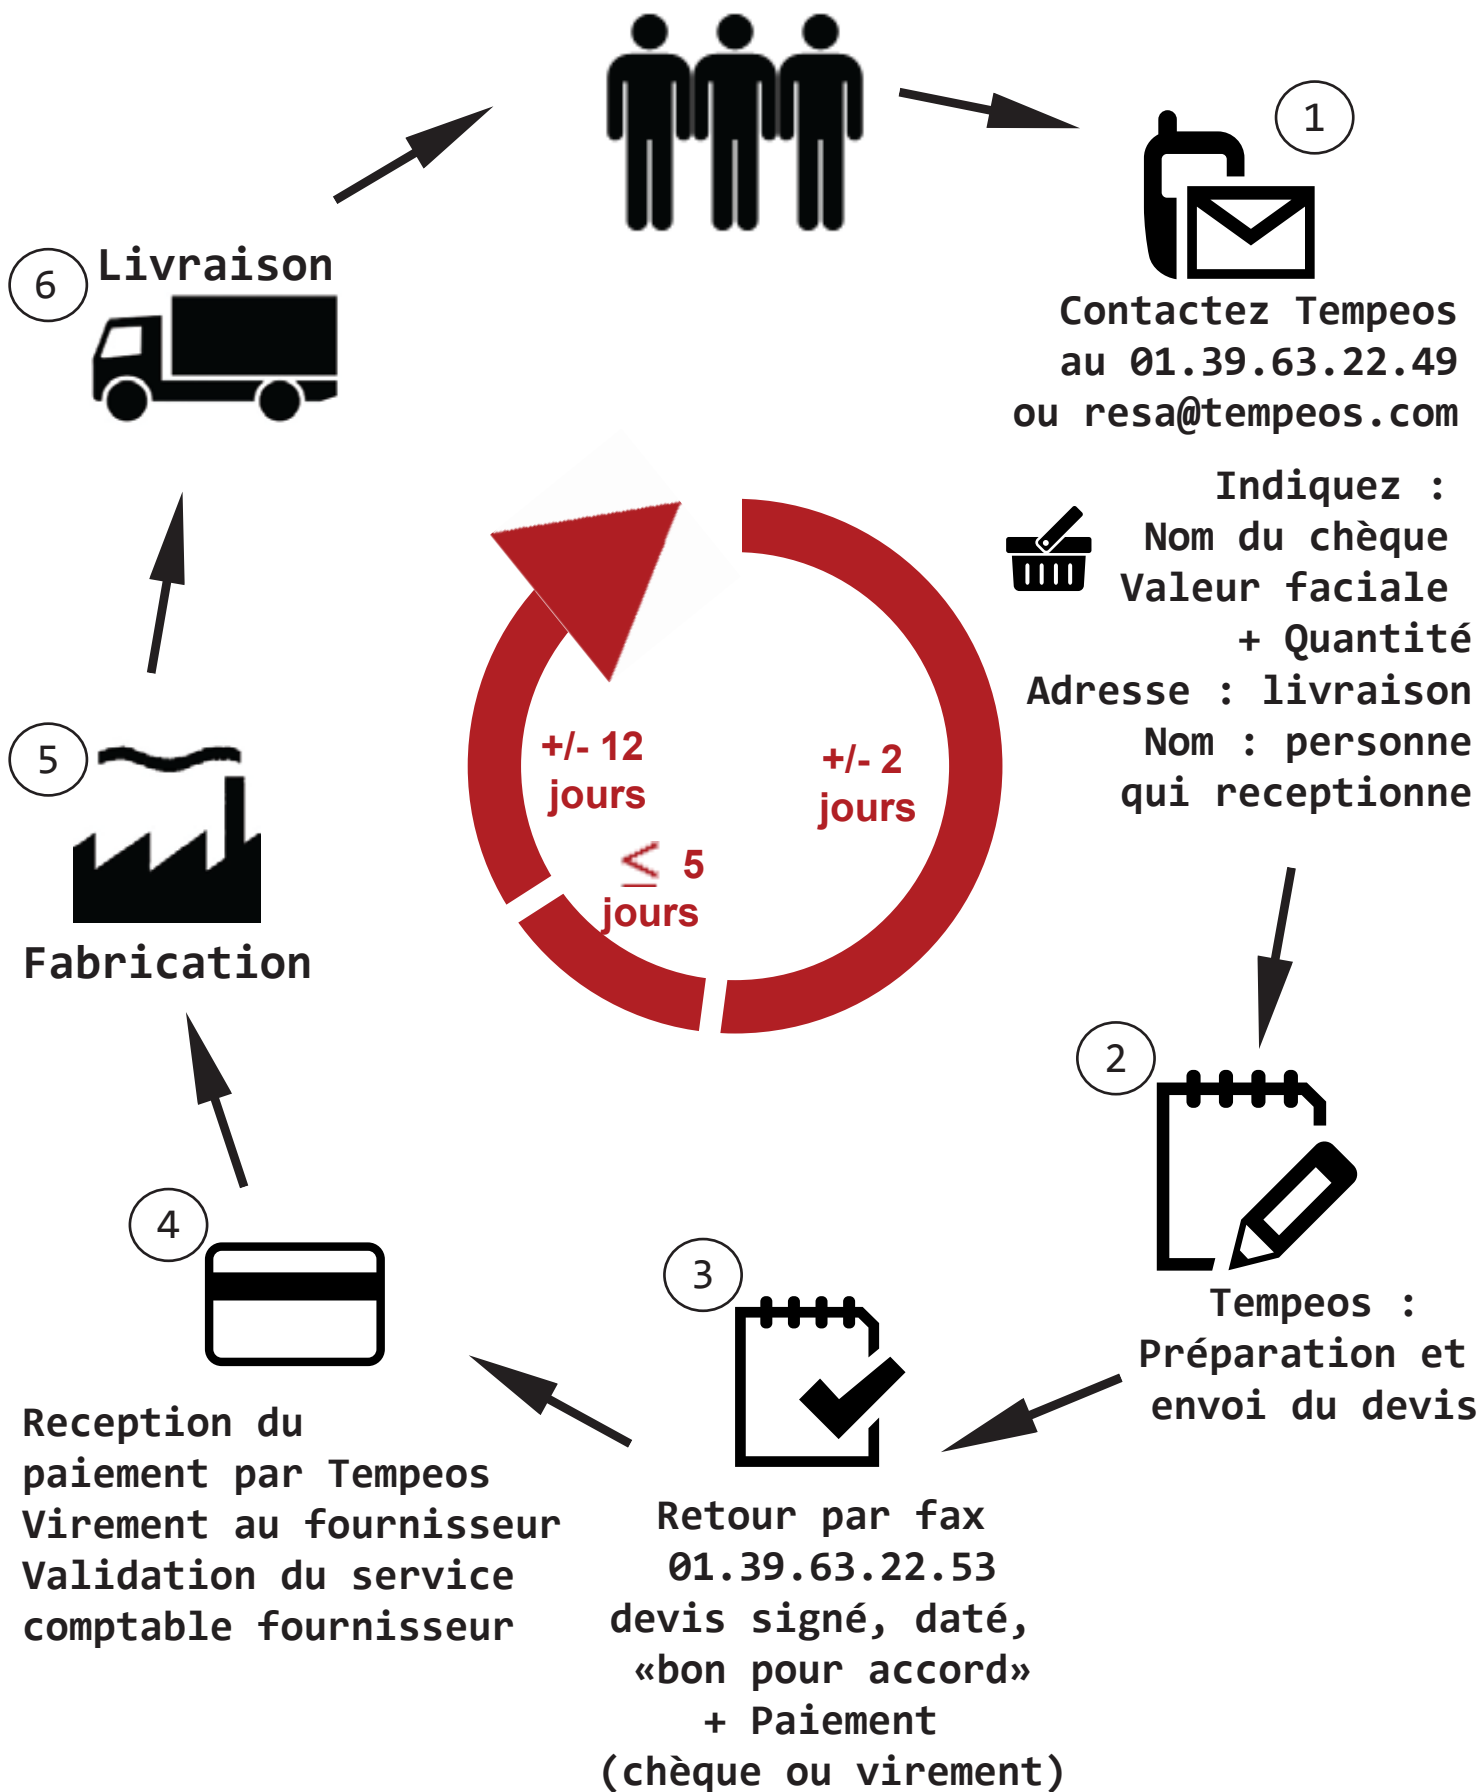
1

Contactez Tempeos au 01.39.63.22.49 ou resa@tempeos.com

Indiquez :
Nom du chèque
Valeur faciale
+ Quantité
Adresse : livraison
Nom : personne qui receptionne

2

Tempeos :
Préparation et envoi du devis

3

Retour par fax
01.39.63.22.53
devis signé, daté,
«bon pour accord»
+ Paiement
(chèque ou virement)

4

Reception du paiement par Tempeos
Virement au fournisseur
Validation du service comptable fournisseur

5

Fabrication

6

Livraison

+/- 2 jours

$\leq$ 5 jours

+/- 12 jours